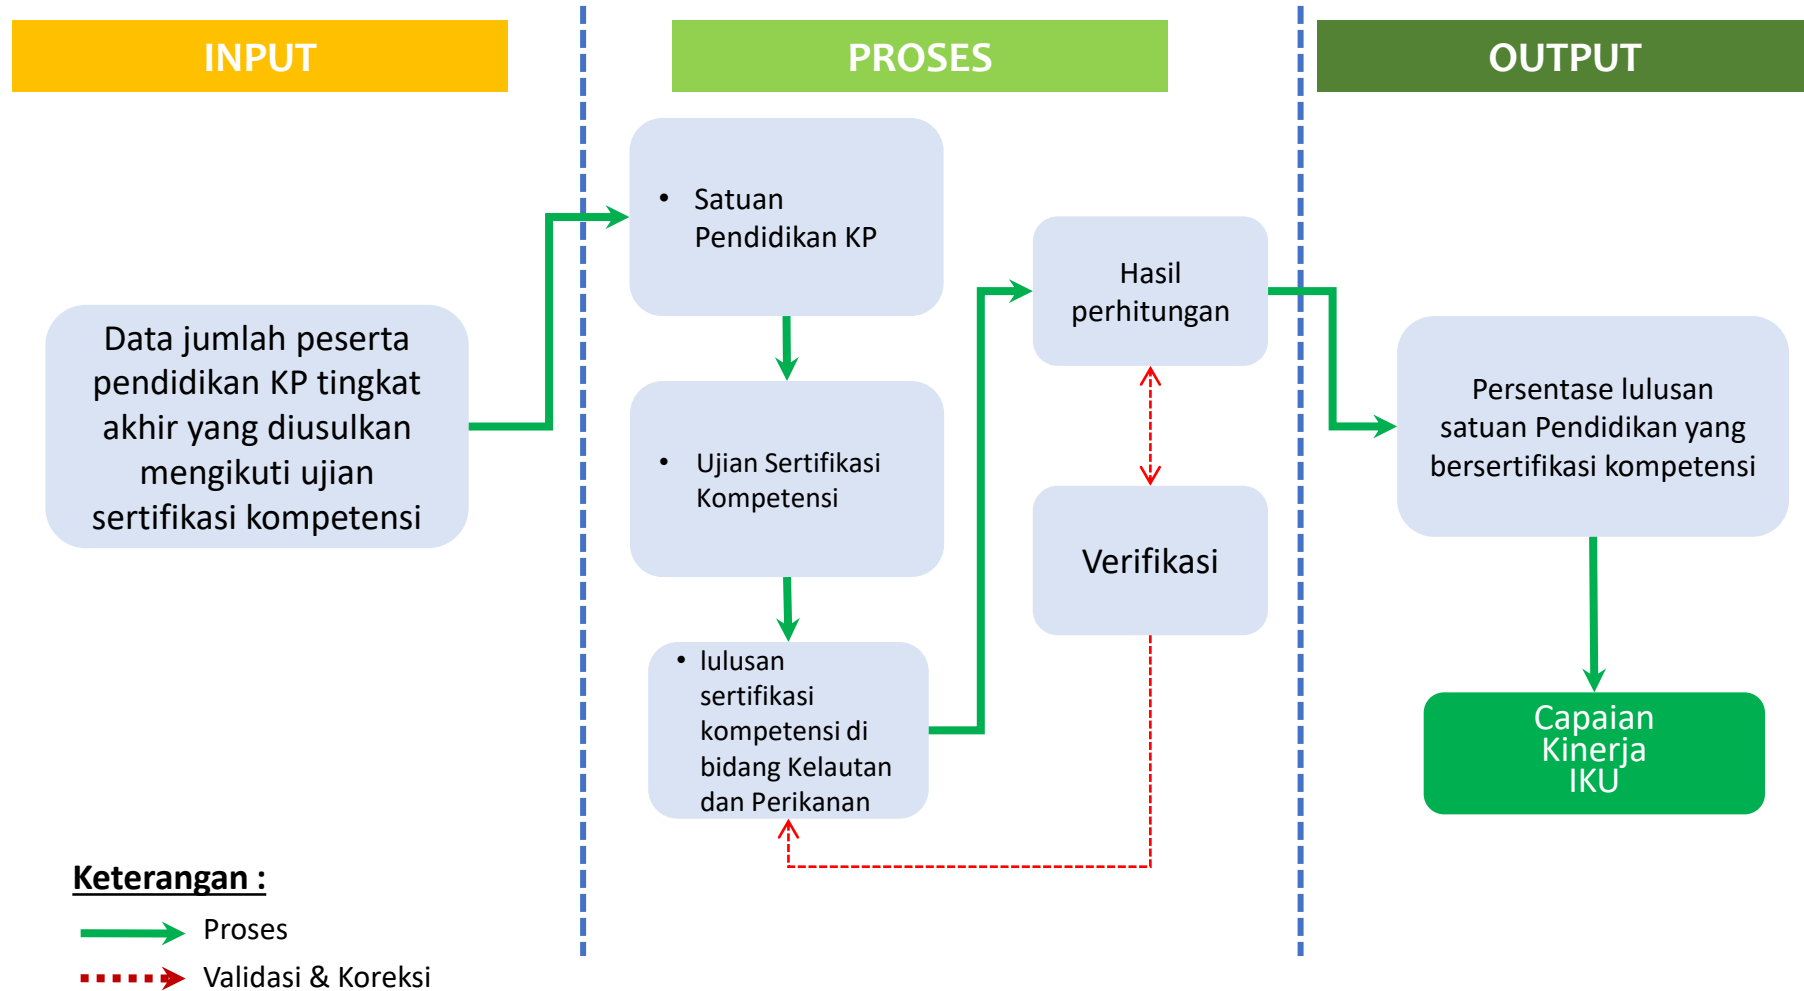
INPUT

PROSES

OUTPUT

Data jumlah peserta pendidikan KP tingkat akhir yang diusulkan mengikuti ujian sertifikasi kompetensi

• Satuan Pendidikan KP

• Ujian Sertifikasi Kompetensi

• lulusan sertifikasi kompetensi di bidang Kelautan dan Perikanan

Hasil perhitungan

Verifikasi

Persentase lulusan satuan Pendidikan yang bersertifikasi kompetensi

Capaian Kinerja IKU

Keterangan :

Proses

Validasi & Koreksi